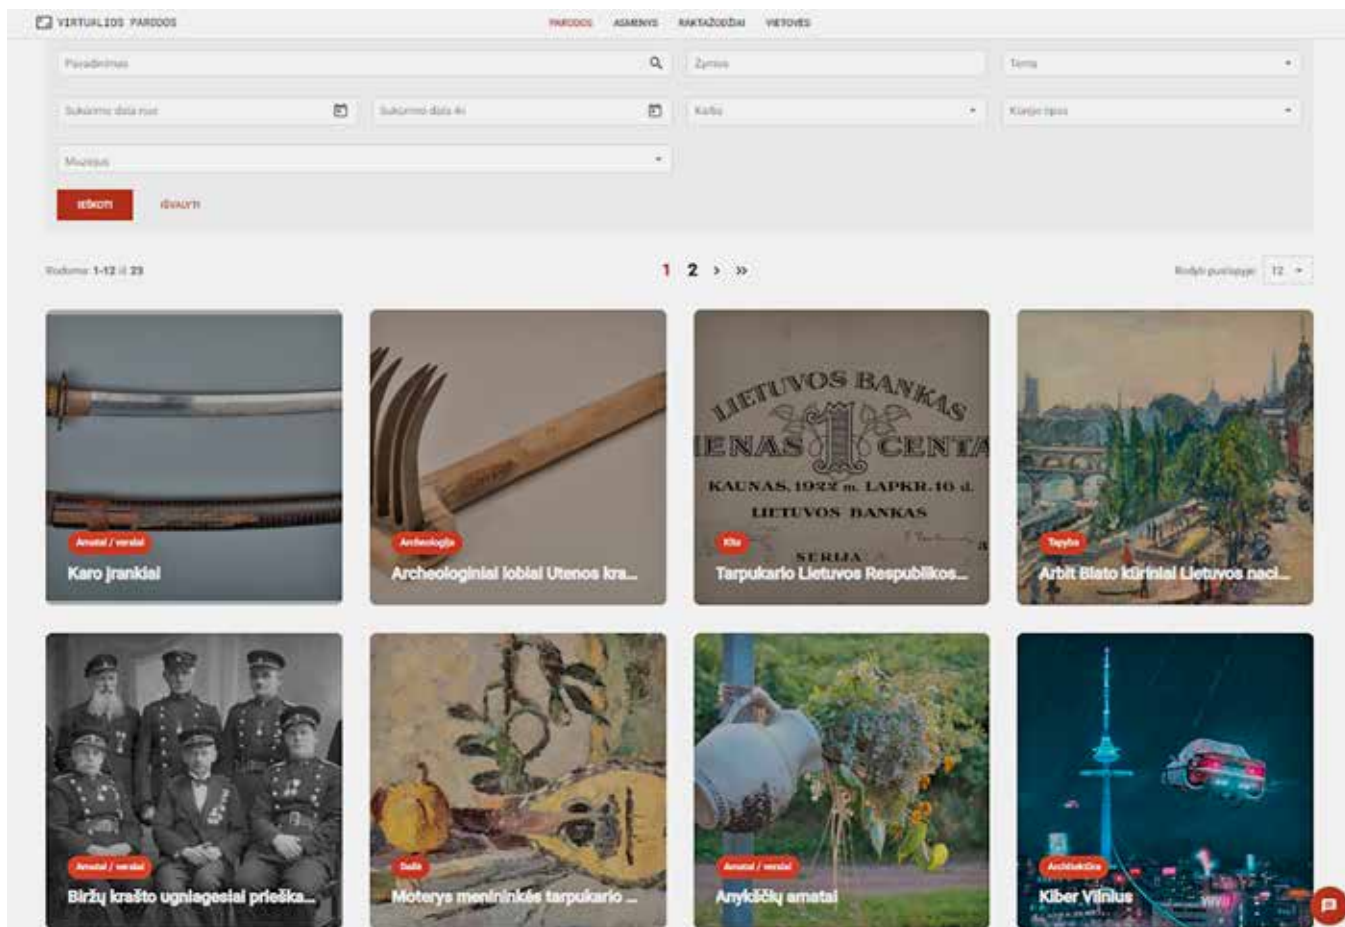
VIRTUALIOS PARODOS

PARODOS ASMENYS RAKTAŽODŽIAI VIETOVĖS

Pavadinimas

Žymos

Tema

Sukūrimo data nuo

Sukūrimo data iki

Kalba

Klasės tipas

Muziejus

IEŠKOTI IŠVALYTI

Rodoma 1-12 iš 23

1 2 › »

Rodyti puslapyje: 12

Amatai / verslai
Karo įrankiai

Archeologija
Archeologiniai lobiai Utenos kra...

LIETUVOS BANKAS
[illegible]ENAS 1 CENTA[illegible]
KAUNAS, 1922 m. LAPKR. 10 d.
LIETUVOS BANKAS
SERIJA

Kita
Tarpukario Lietuvos Respublikos...

Tapyba
Arbit Blato kūriniai Lietuvos naci...

Amatai / verslai
Biržų krašto ugniagesiai prieška...

Dailė
Moterys menininkės tarpukario ...

Amatai / verslai
Anykščių amatai

Architektūra
Kiber Vilnius